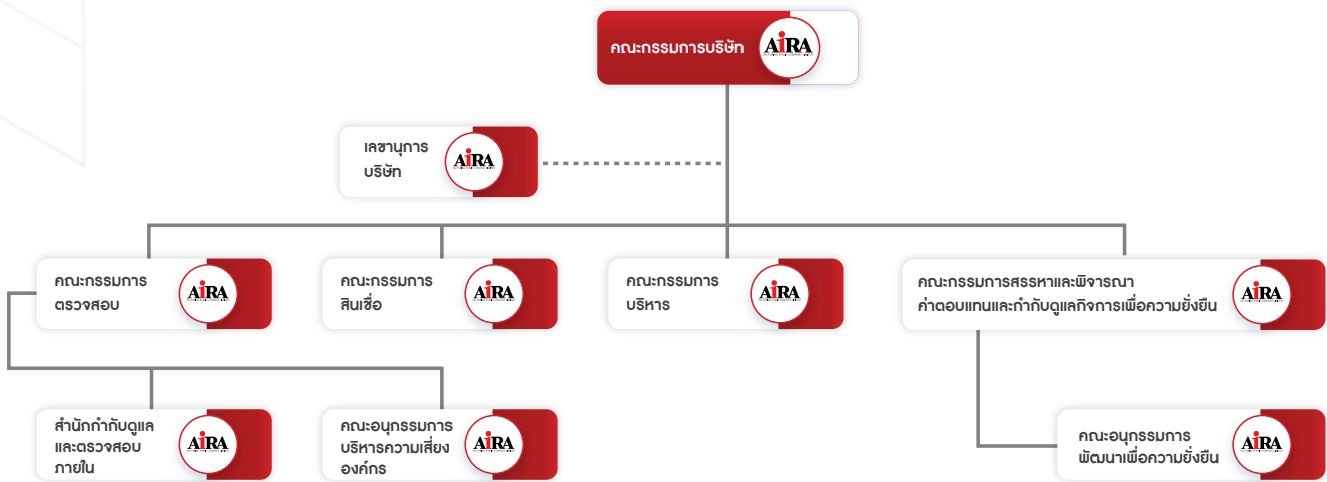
คณะกรรมการบริษัท AIRA

เลขานุการบริษัท AIRA

คณะกรรมการตรวจสอบ AIRA

คณะกรรมการสินเชื่อ AIRA

คณะกรรมการบริหาร AIRA

คณะกรรมการสรรหาและพิจารณาค่าตอบแทนและกำกับดูแลกิจการเพื่อความยั่งยืน AIRA

สำนักกำกับดูแลและตรวจสอบภายใน AIRA

คณะอนุกรรมการบริหารความเสี่ยงองค์กร AIRA

คณะอนุกรรมการพัฒนาเพื่อความยั่งยืน AIRA